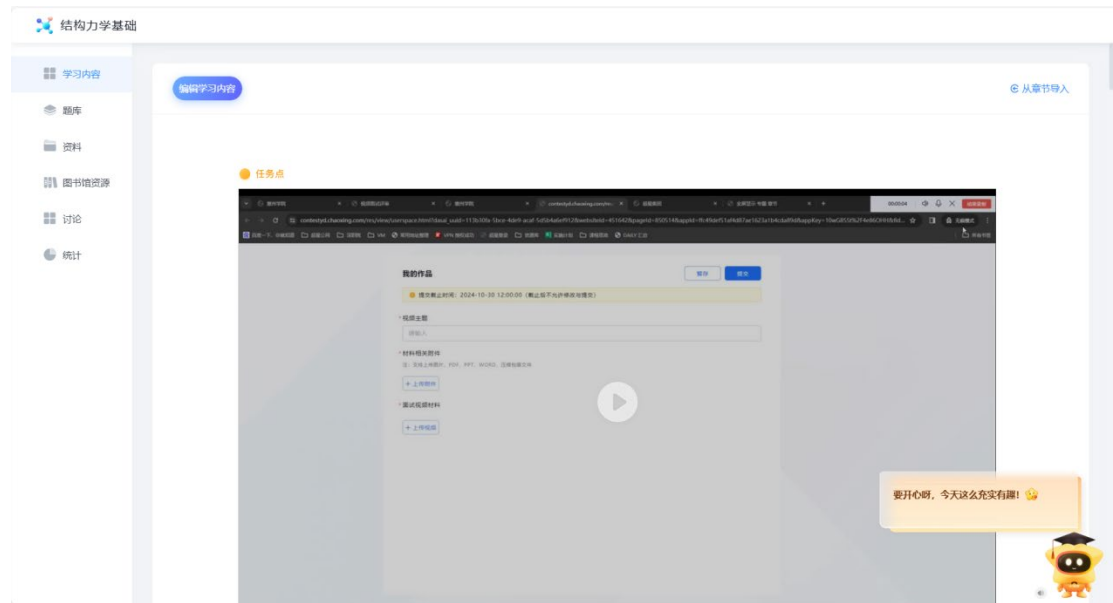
结构力学基础

学习内容
题库
资料
图书馆资源
讨论
统计

编辑学习内容

从章节导入

任务点

我的作品

暂存
提交

提交截止时间：2024-10-30 12:00:00（截止后不允许修改和提交）

* 视频主题
请输入

* 材料相关附件

+ 上传附件

* 面试视频材料

+ 上传视频

要开心呀，今天这么充实有趣！